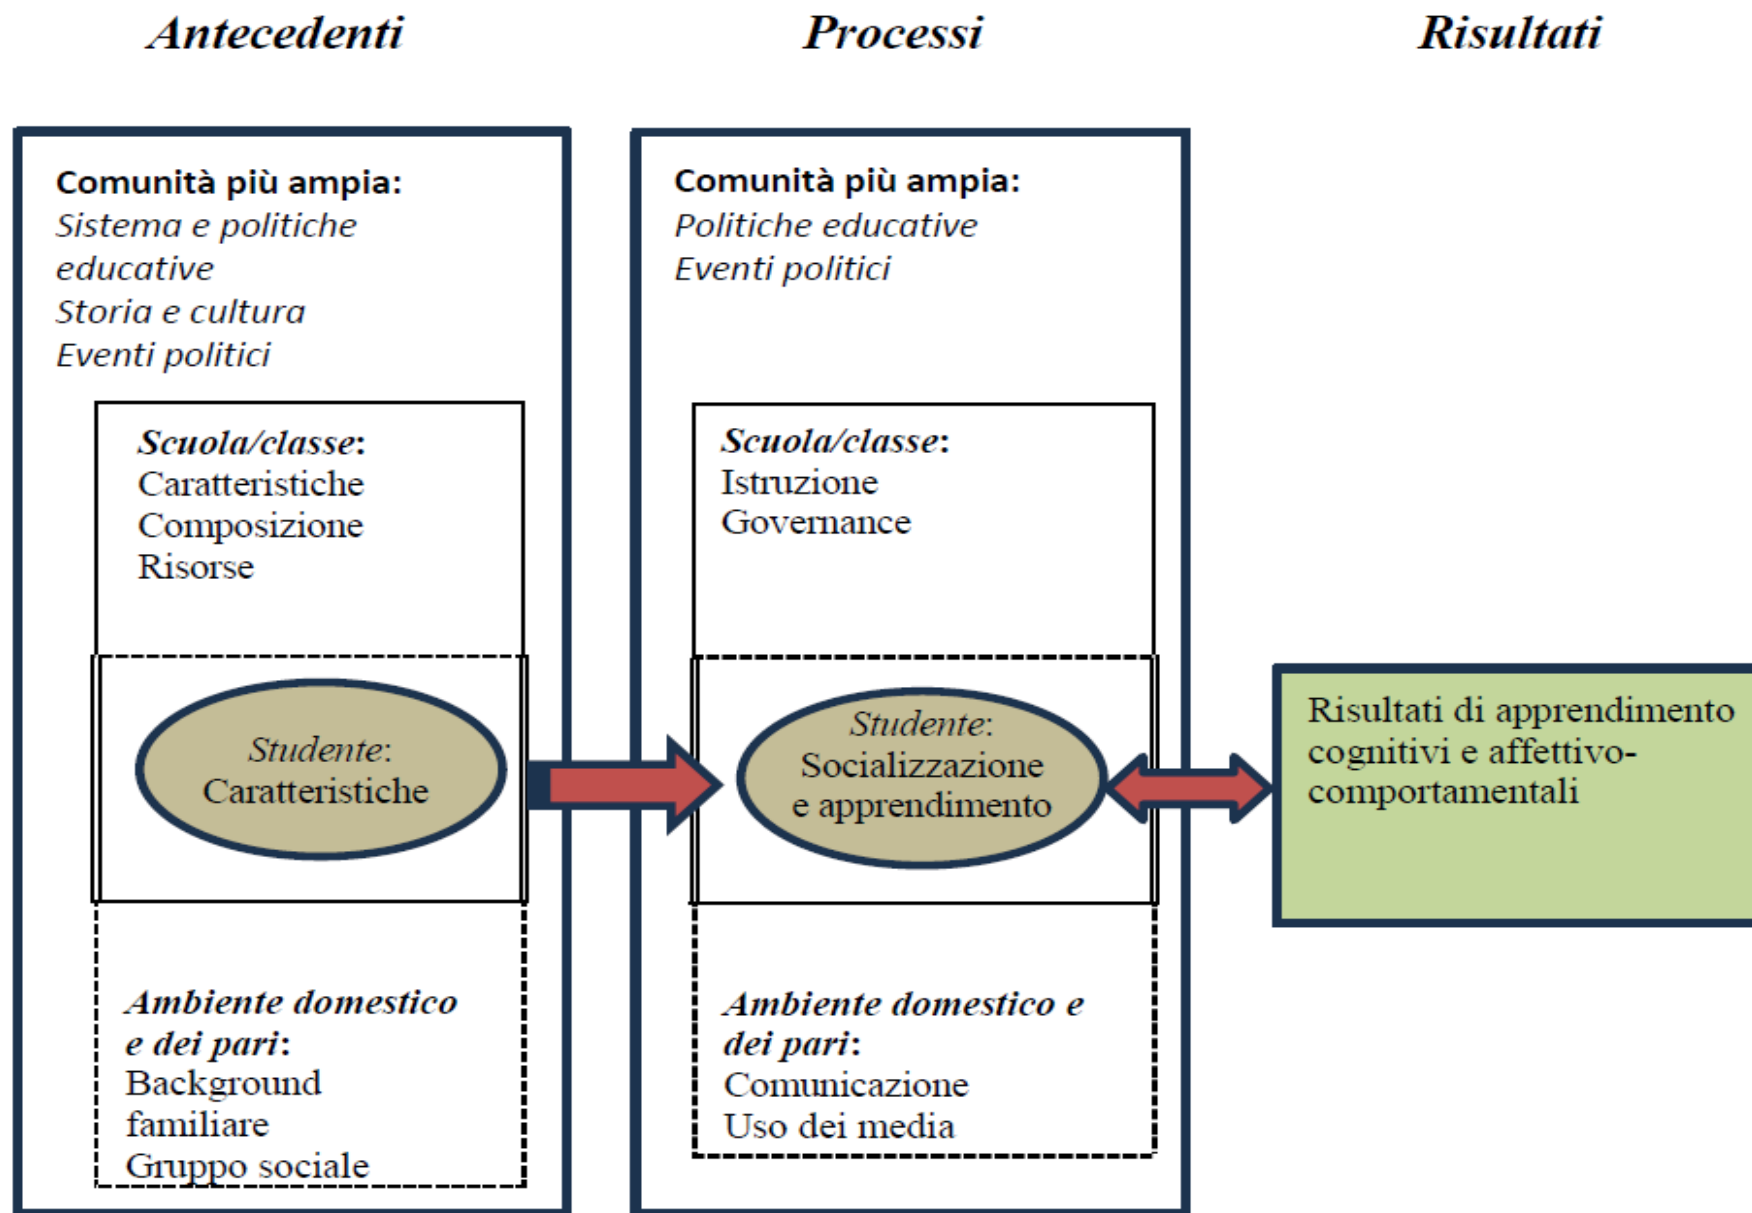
Antecedenti

Processi

Risultati

Comunità più ampia:
Sistema e politiche educative
Storia e cultura
Eventi politici

Scuola/classe:
Caratteristiche
Composizione
Risorse

Studente:
Caratteristiche

Ambiente domestico e dei pari:
Background familiare
Gruppo sociale

Comunità più ampia:
Politiche educative
Eventi politici

Scuola/classe:
Istruzione
Governance

Studente:
Socializzazione e apprendimento

Ambiente domestico e dei pari:
Comunicazione
Uso dei media

Risultati di apprendimento cognitivi e affettivo-comportamentali